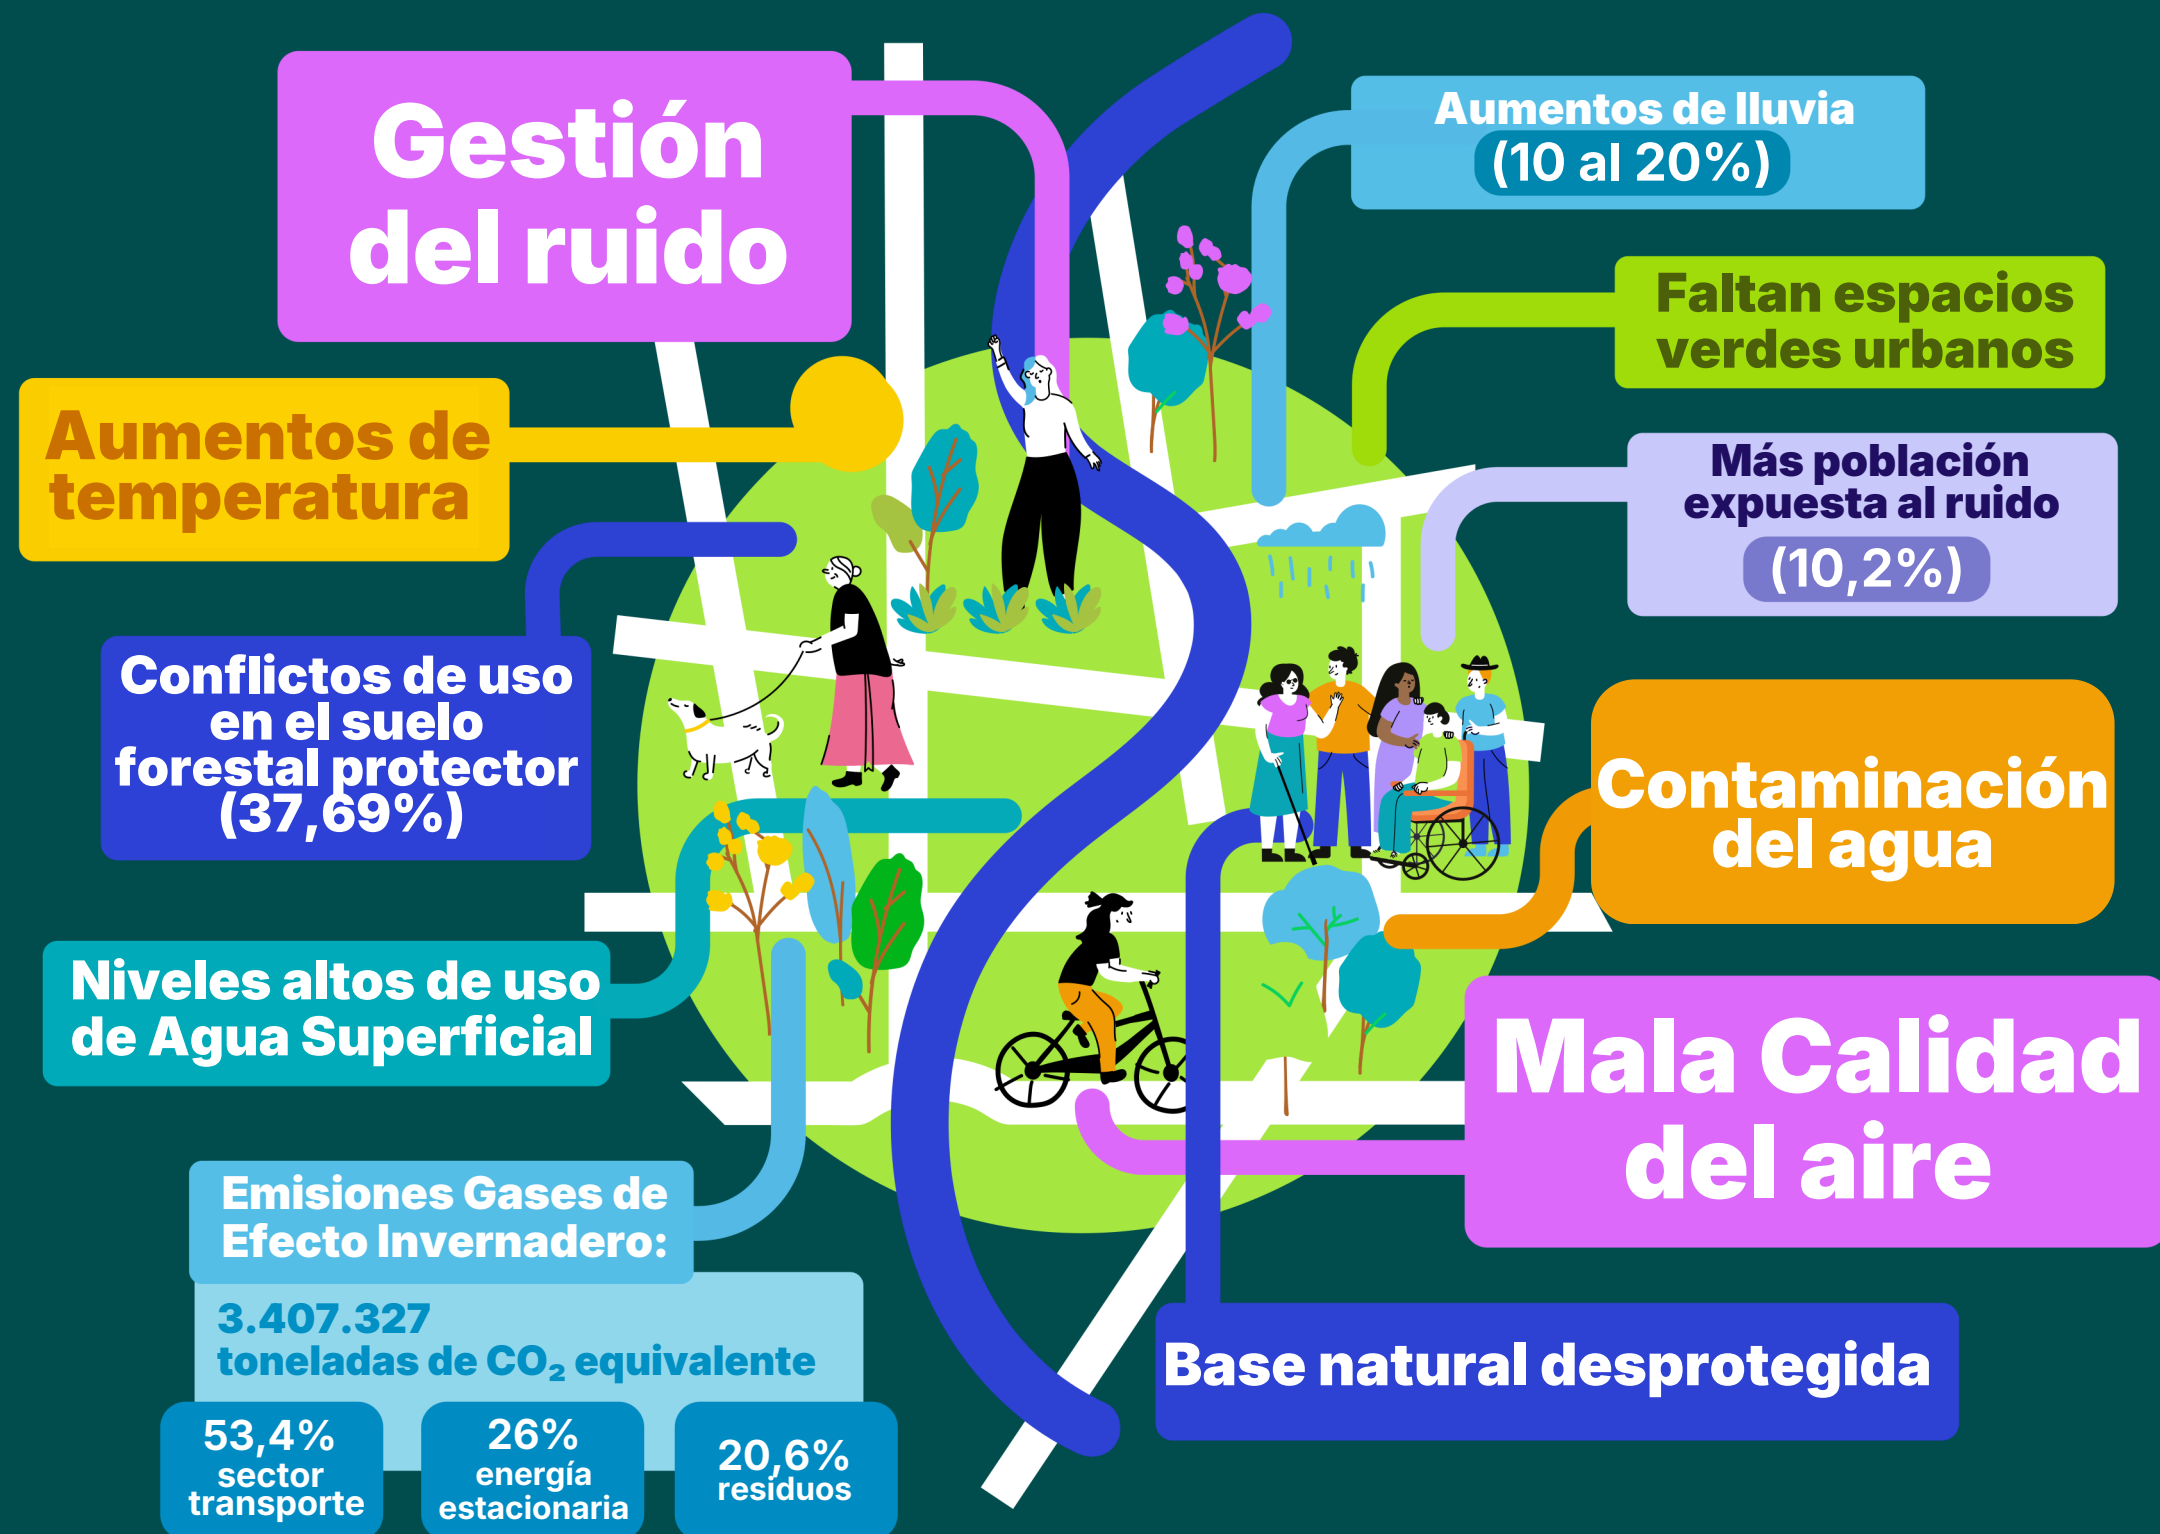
Gestión del ruido

Aumentos de lluvia (10 al 20%)

Faltan espacios verdes urbanos

Aumentos de temperatura

Más población expuesta al ruido (10,2%)

Conflictos de uso en el suelo forestal protector (37,69%)

Contaminación del agua

Niveles altos de uso de Agua Superficial

Mala Calidad del aire

Emisiones Gases de Efecto Invernadero:

3.407.327 toneladas de $CO_2$ equivalente

53,4% sector transporte

26% energía estacionaria

20,6% residuos

Base natural desprotegida